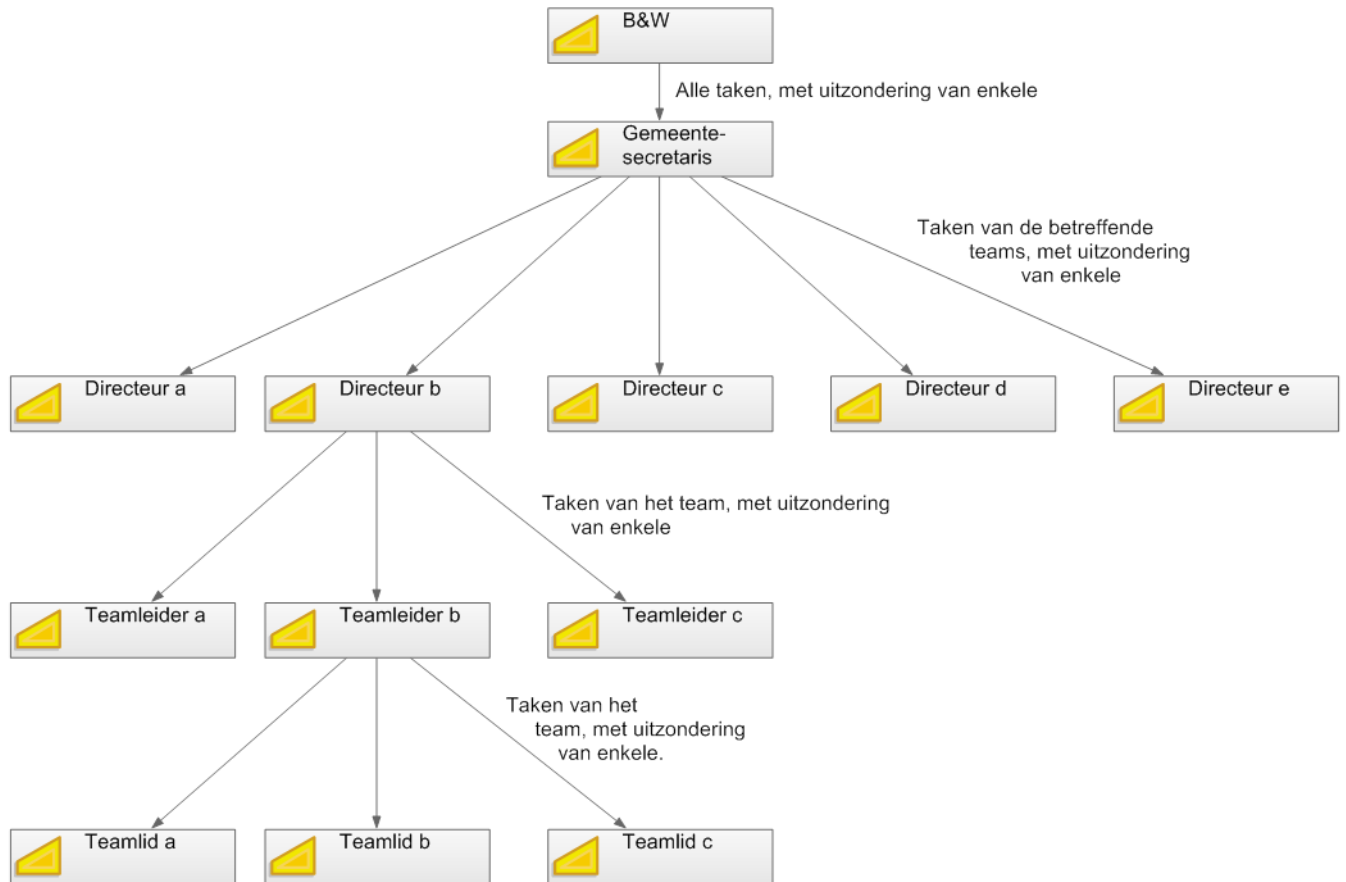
B&W

Alle taken, met uitzondering van enkele

Gemeente-secretaris

Taken van de betreffende teams, met uitzondering van enkele

Directeur a

Directeur b

Directeur c

Directeur d

Directeur e

Taken van het team, met uitzondering van enkele

Teamleider a

Teamleider b

Teamleider c

Taken van het team, met uitzondering van enkele.

Teamlid a

Teamlid b

Teamlid c